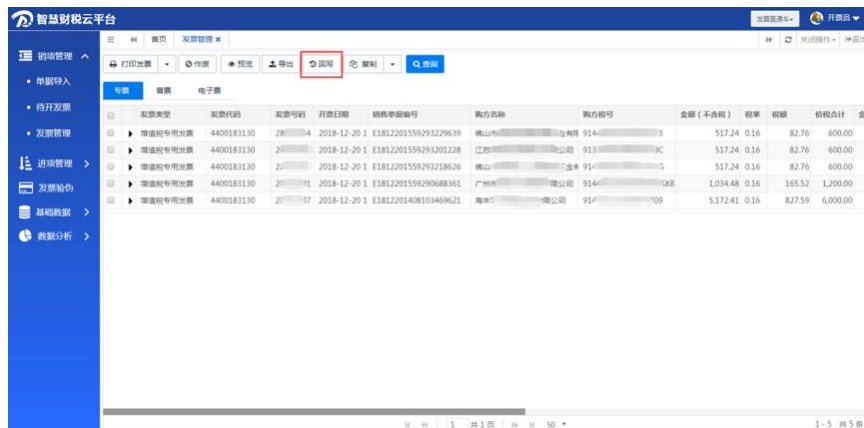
智慧财税云平台

发票直通车 开票员

销项管理

• 单据导入

• 待开发票

• 发票管理

进项管理

发票验伪

基础数据

数据分析

首页 发票管理 ×

关闭操作 退出

打印发票 作废 预览 导出 回写 复制 查询

专票 普票 电子票

| | 发票类型 | 发票代码 | 发票号码 | 开票日期 | 销售单据编号 | 购方名称 | 购方税号 | 金额（不含税） | 税率 | 税额 | 价税合计 |
|---|---|---|---|---|---|---|---|---|---|---|---|
| | 增值税专用发票 | 4400183130 | 28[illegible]4 | 2018-12-20 1 | E181220155929322963​9 | 佛山市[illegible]有限 | 914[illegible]3 | 517.24 | 0.16 | 82.76 | 600.00 |
| | 增值税专用发票 | 4400183130 | 2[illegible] | 2018-12-20 1 | E181220155929320122​8 | 江苏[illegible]公司 | 913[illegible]C | 517.24 | 0.16 | 82.76 | 600.00 |
| | 增值税专用发票 | 4400183130 | 2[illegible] | 2018-12-20 1 | E181220155929321862​6 | 佛山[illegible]金 | 914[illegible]5 | 517.24 | 0.16 | 82.76 | 600.00 |
| | 增值税专用发票 | 4400183130 | 2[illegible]1 | 2018-12-20 1 | E181220155929068836​1 | 广州市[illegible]限公司 | 914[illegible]X8 | 1,034.48 | 0.16 | 165.52 | 1,200.00 |
| | 增值税专用发票 | 4400183130 | 2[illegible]7 | 2018-12-20 1 | E181220140810346962​1 | 海丰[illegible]限公司 | 914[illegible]709 | 5,172.41 | 0.16 | 827.59 | 6,000.00 |

1 共1页 50

1 - 5 共5条